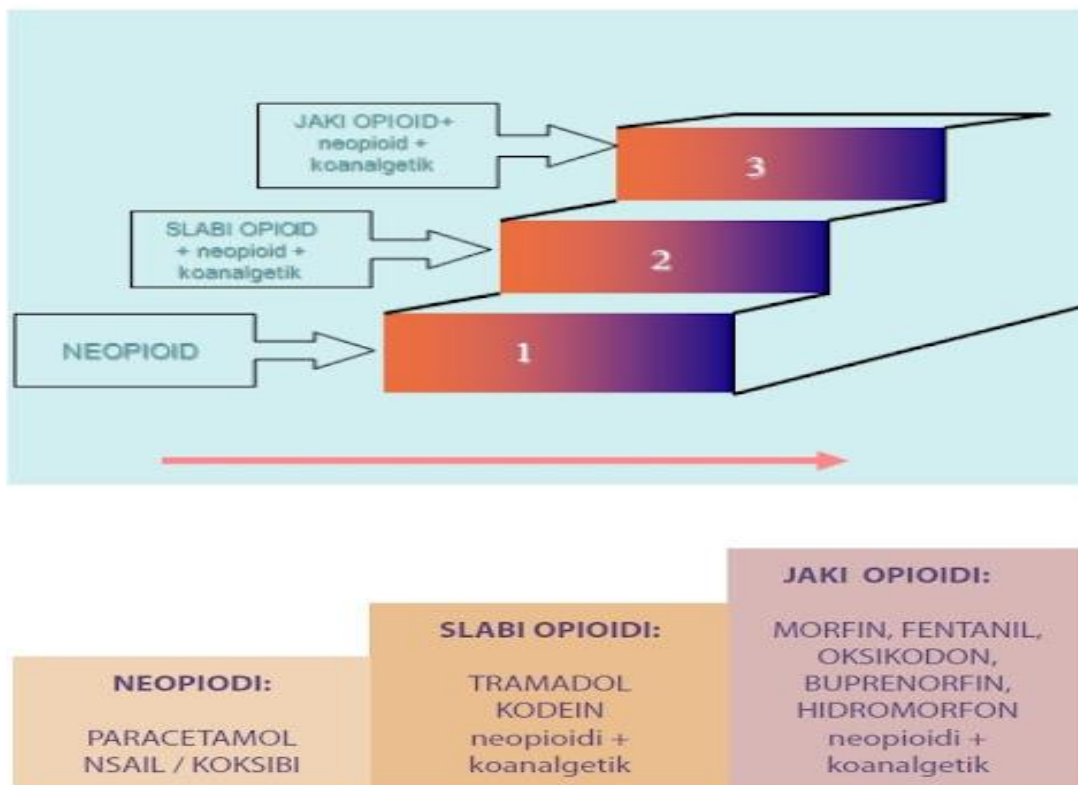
JAKI OPIOID+ neopioid + koanalgetik

3

SLABI OPIOID + neopioid + koanalgetik

2

NEOPIOID

1

JAKI OPIOIDI:

MORFIN, FENTANIL, OKSIKODON, BUPRENORFIN, HIDROMORFON neopioidi + koanalgetik

SLABI OPIOIDI:

TRAMADOL KODEIN neopioidi + koanalgetik

NEOPIODI:

PARACETAMOL NSAIL / KOKSIBI